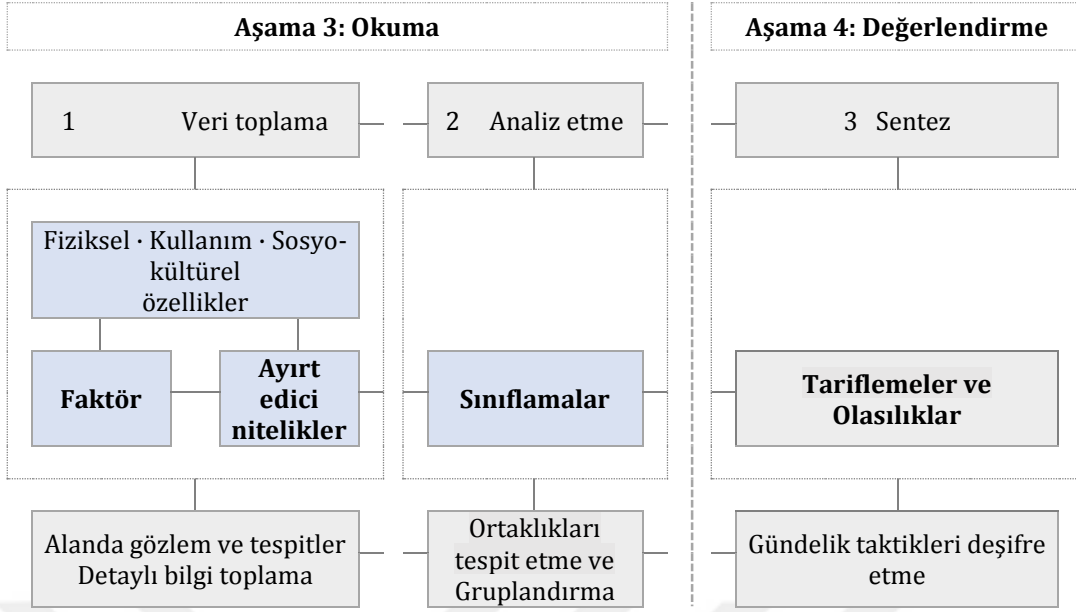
Aşama 3: Okuma

Aşama 4: Değerlendirme

1 Veri toplama

2 Analiz etme

3 Sentez

Fiziksel · Kullanım · Sosyo-kültürel özellikler

Faktör

Ayırt edici nitelikler

Sınıflamalar

Tariflemeler ve Olasılıklar

Alanda gözlem ve tespitler Detaylı bilgi toplama

Ortaklıkları tespit etme ve Gruplandırma

Gündelik taktikleri deşifre etme